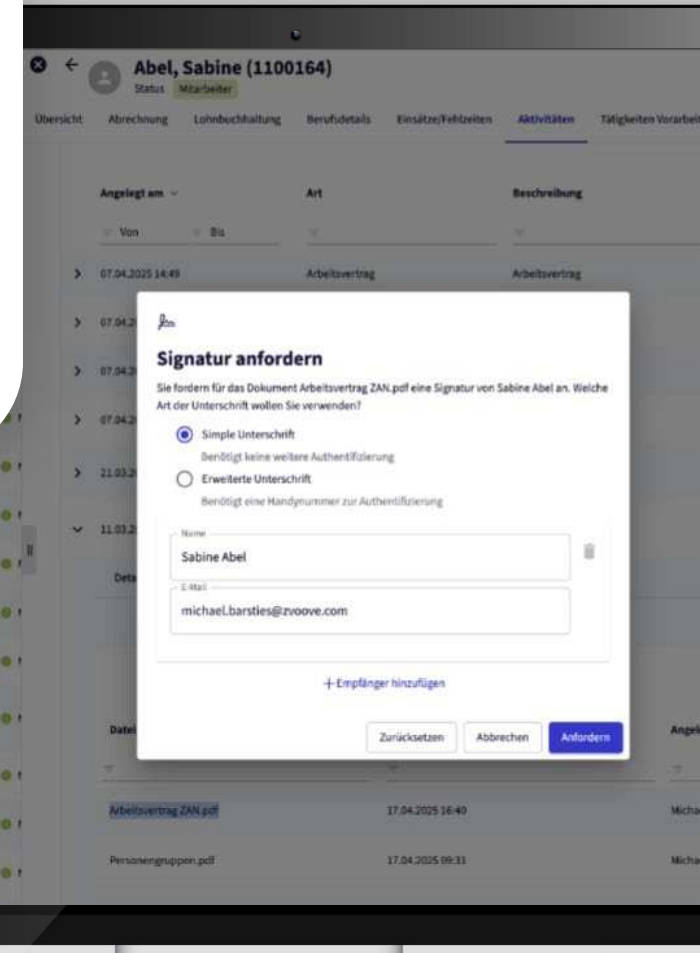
Abel, Sabine (1100164)
Status Mitarbeiter

Übersicht Abrechnung Lohnbuchhaltung Berufsdetails Einsätze/Fehlzeiten Aktivitäten Tätigkeiten Vorarbeit

Angelegt am Art Beschreibung
Von Bis
07.04.2025 14:49 Arbeitsvertrag Arbeitsvertrag
07.04.2
07.04.2
07.04.2
21.03.2
11.03.2
Deta

Signatur anfordern
Sie fordern für das Dokument Arbeitsvertrag ZAN.pdf eine Signatur von Sabine Abel an. Welche Art der Unterschrift wollen Sie verwenden?

Simple Unterschrift
Benötigt keine weitere Authentifizierung
Erweiterte Unterschrift
Benötigt eine Handynummer zur Authentifizierung

Name
Sabine Abel
E-Mail
michael.barsties@zvoove.com

+ Empfänger hinzufügen

Zurücksetzen Abbrechen Anfordern

Datei Angel
Arbeitsvertrag ZAN.pdf 17.04.2025 16:40 Micha
Personengruppen.pdf 17.04.2025 09:31 Micha